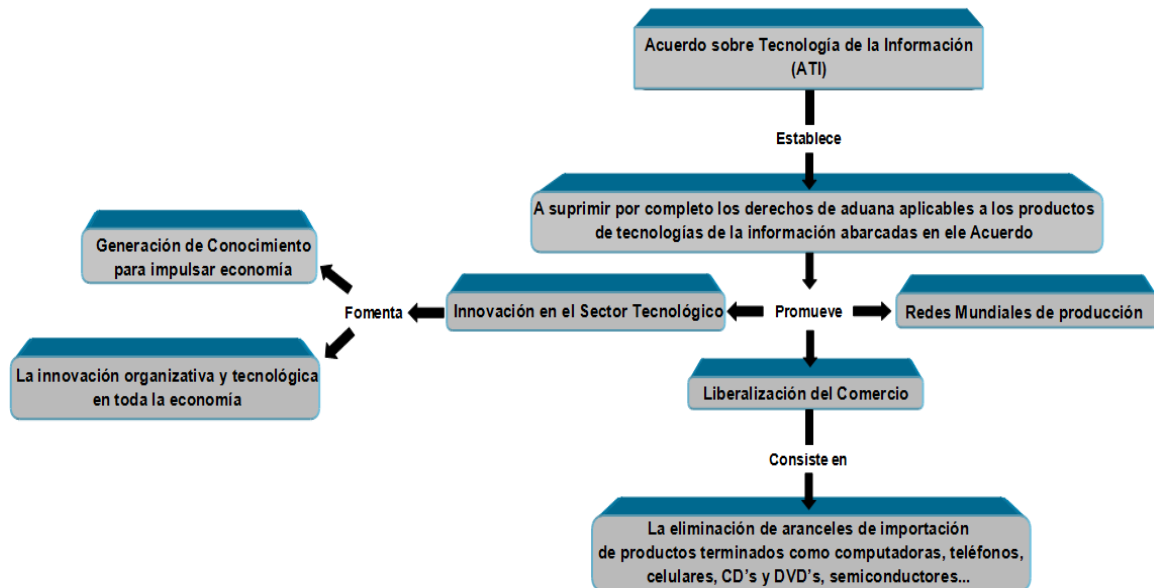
Acuerdo sobre Tecnología de la Información (ATI)

Establece

A suprimir por completo los derechos de aduana aplicables a los productos de tecnologías de la información abarcadas en ele Acuerdo

Promueve

Innovación en el Sector Tecnológico

Redes Mundiales de producción

Fomenta

Generación de Conocimiento para impulsar economía

La innovación organizativa y tecnológica en toda la economía

Liberalización del Comercio

Consiste en

La eliminación de aranceles de importación de productos terminados como computadoras, teléfonos, celulares, CD's y DVD's, semiconductores...